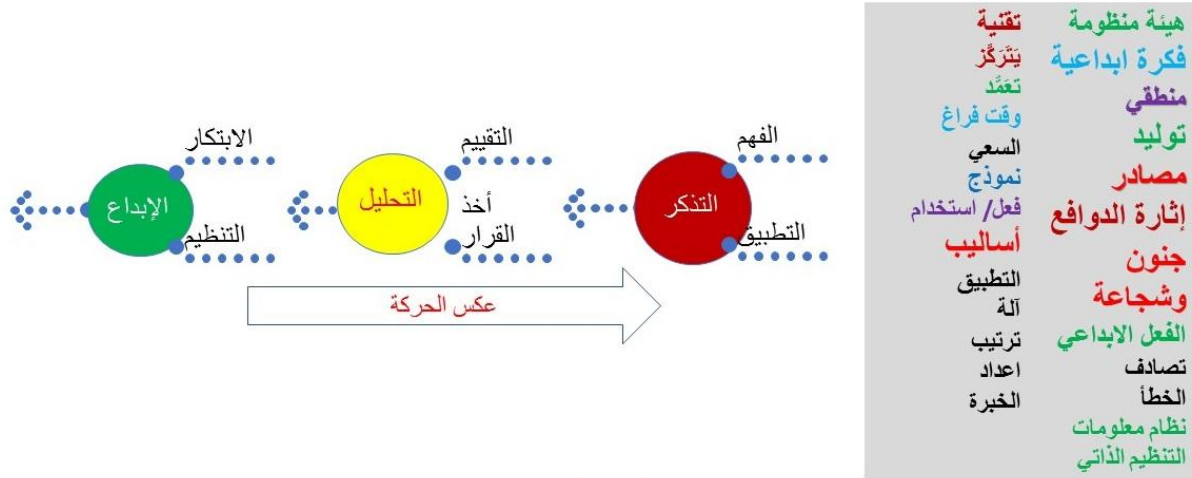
هيئة منظومة
فكرة ابداعية
منطقي
توليد
مصادر
إثارة الدوافع
جنون
وشجاعة
الفعل الابداعي
تصادف
الخطأ
نظام معلومات
التنظيم الذاتي

تقنية
يَتَرَكَّز
تعَمَّد
وقت فراغ
السعي
نموذج
فعل/ استخدام
أساليب
التطبيق
آلة
ترتيب
اعداد
الخبرة

الفهم
التذكر
التطبيق

التقييم
التحليل
أخذ القرار

الابتكار
الإبداع
التنظيم

عكس الحركة